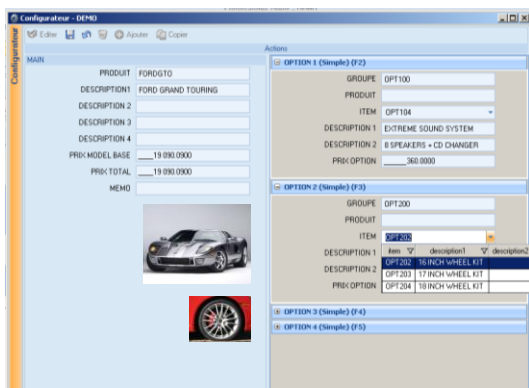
Configurateur - DEMO

Configurateur

Editer Ajouter Copier

Actions

MAIN

PRODUIT FORDGTO
DESCRIPTION1 FORD GRAND TOURING
DESCRIPTION 2
DESCRIPTION 3
DESCRIPTION 4
PRIX MODEL BASE ____19 090.0900
PRIX TOTAL ____19 090.0900
MEMO

OPTION 1 (Simple) (F2)

GROUPE OPT100
PRODUIT
ITEM OPT104
DESCRIPTION 1 EXTREME SOUND SYSTEM
DESCRIPTION 2 8 SPEAKERS + CD CHANGER
PRIX OPTION ______360.0000

OPTION 2 (Simple) (F3)

GROUPE OPT200
PRODUIT
ITEM OPT202
DESCRIPTION 1
DESCRIPTION 2
PRIX OPTION

| item | description1 | description2 |
|---|---|---|
| OPT202 | 16 INCH WHEEL KIT | |
| OPT203 | 17 INCH WHEEL KIT | |
| OPT204 | 18 INCH WHEEL KIT | |

OPTION 3 (Simple) (F4)

OPTION 4 (Simple) (F5)